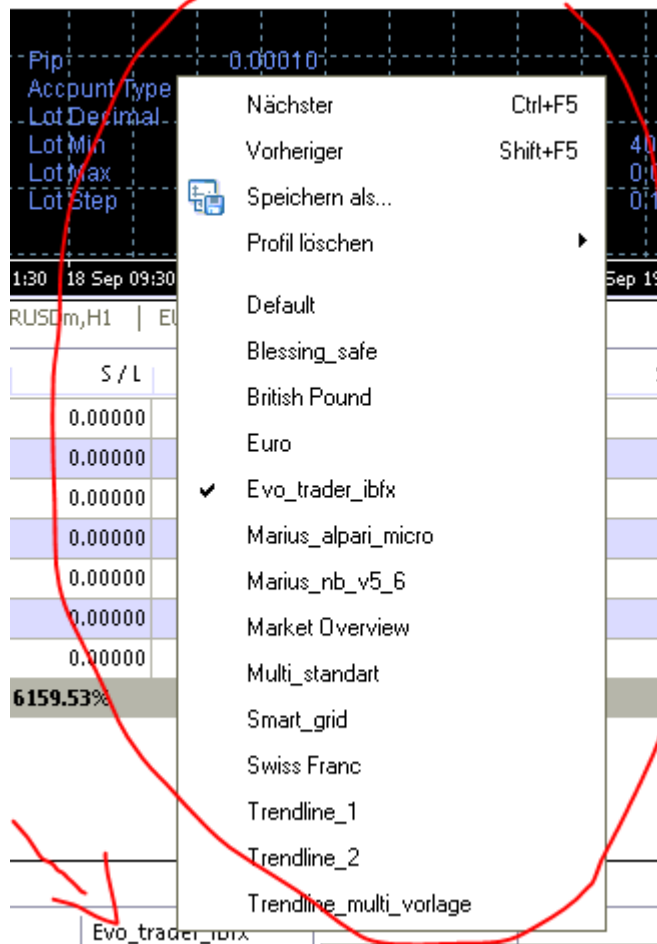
Pip 0.00010
Account Type
Lot Decimal
Lot Min
Lot Max
Lot Step

40
0.0
0.1

1:30 18 Sep 09:30 Sep 19

RUSDm,H1 | EU

S / L
0.00000
0.00000
0.00000
0.00000
0.00000
0.00000
0.00000
6159.53%

Nächster Ctrl+F5
Vorheriger Shift+F5
Speichern als...
Profil löschen

Default
Blessing_safe
British Pound
Euro
✔ Evo_trader_ibfx
Marius_alpari_micro
Marius_nb_v5_6
Market Overview
Multi_standart
Smart_grid
Swiss Franc
Trendline_1
Trendline_2
Trendline_multi_vorlage

Evo_trader_ibfx